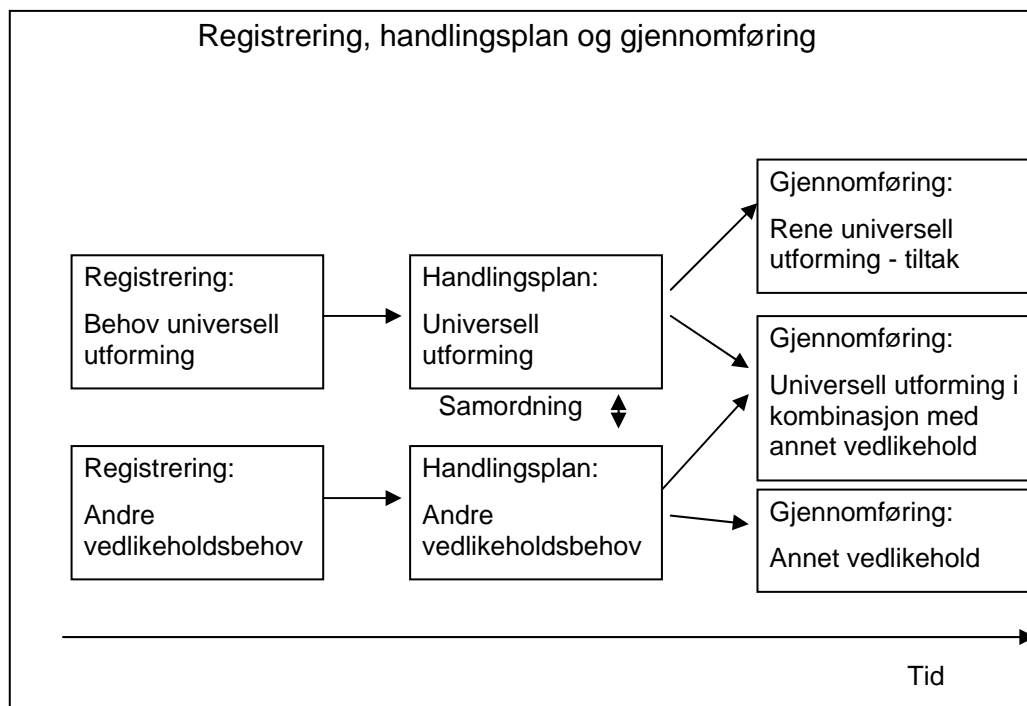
Registrering, handlingsplan og gjennomføring

Registrering:
Behov universell utforming

Handlingsplan:
Universell utforming

Samordning

Registrering:
Andre vedlikeholdsbehov

Handlingsplan:
Andre vedlikeholdsbehov

Gjennomføring:
Rene universell utforming - tiltak

Gjennomføring:
Universell utforming i kombinasjon med annet vedlikehold

Gjennomføring:
Annet vedlikehold

Tid